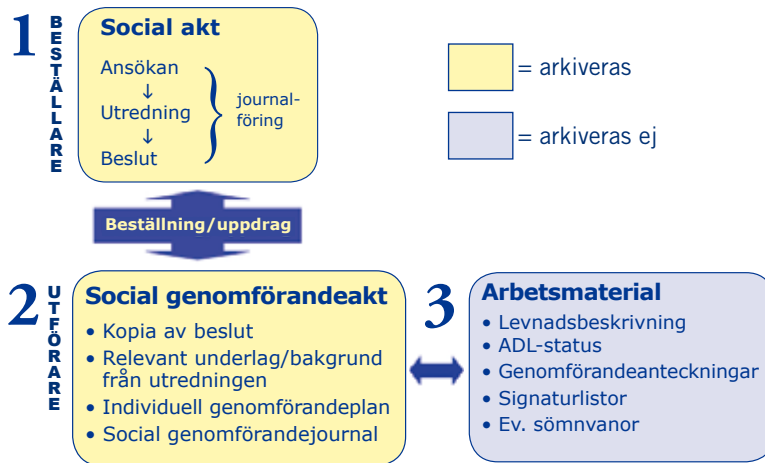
1 BESTÄLLARE

Social akt

Ansökan
↓
Utredning
↓
Beslut

journalföring

= arkiveras

= arkiveras ej

Beställning/uppdrag

2 UTFÖRARE

Social genomförandeakt

• Kopia av beslut
• Relevant underlag/bakgrund från utredningen
• Individuell genomförandeplan
• Social genomförandejournal

3

Arbetsmaterial

• Levnadsbeskrivning
• ADL-status
• Genomförandeanteckningar
• Signaturlistor
• Ev. sömnvanor